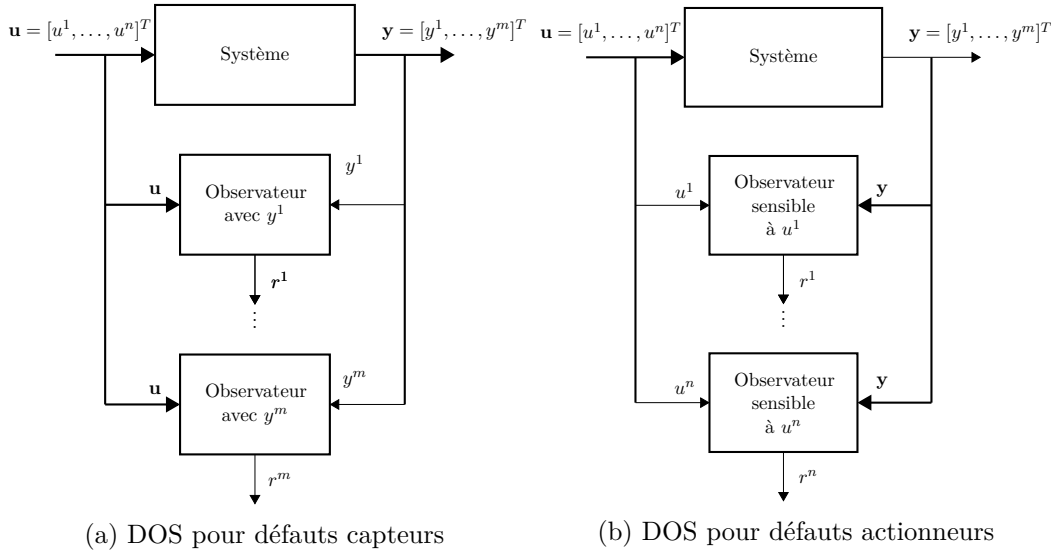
$\mathbf{u} = [u^1, \ldots, u^n]^T$

Système

$\mathbf{y} = [y^1, \ldots, y^m]^T$

$y^1$

$\mathbf{u}$

Observateur avec $y^1$

$\boldsymbol{r}^1$

$\vdots$

$y^m$

$\mathbf{u}$

Observateur avec $y^m$

$r^m$

(a) DOS pour défauts capteurs

$\mathbf{u} = [u^1, \ldots, u^n]^T$

Système

$\mathbf{y} = [y^1, \ldots, y^m]^T$

$u^1$

Observateur sensible à $u^1$

$\mathbf{y}$

$r^1$

$\vdots$

$u^n$

Observateur sensible à $u^n$

$\mathbf{y}$

$r^n$

(b) DOS pour défauts actionneurs